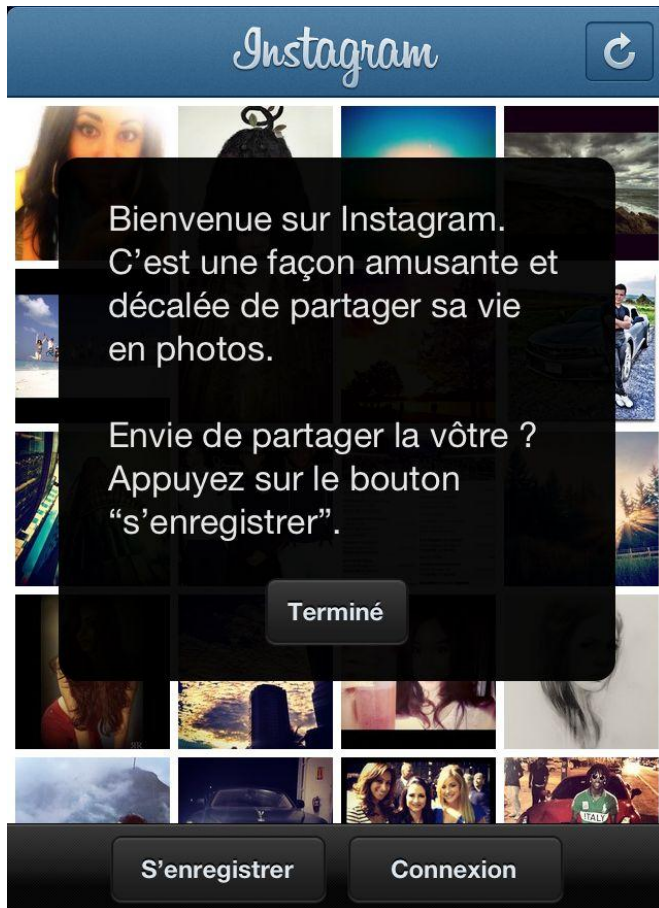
Instagram

Bienvenue sur Instagram. C’est une façon amusante et décalée de partager sa vie en photos.

Envie de partager la vôtre ? Appuyez sur le bouton “s’enregistrer”.

Terminé

ITALY

S’enregistrer

Connexion